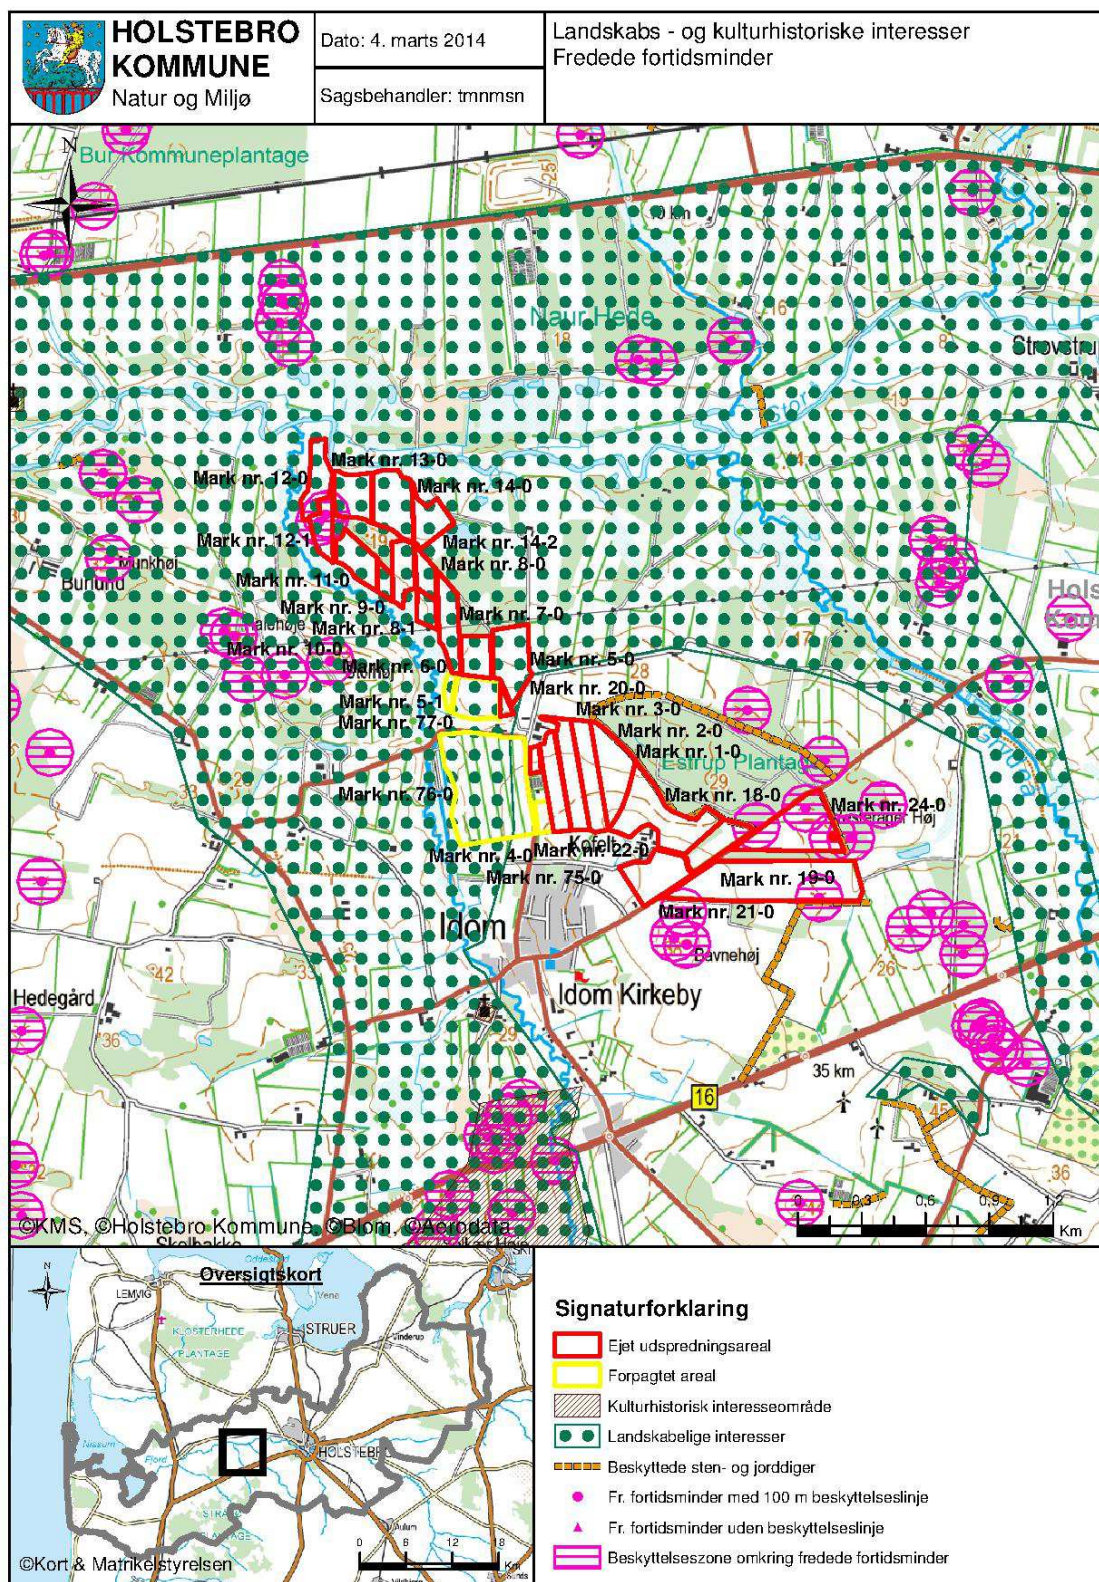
HOLSTEBRO KOMMUNE
Natur og Miljø

Dato: 4. marts 2014

Sagsbehandler: tmnmsn

Landskabs - og kulturhistoriske interesser
Fredede fortidsminder

Bur Kommuneplantage
10 km
Naur Hede
Strovstru
Mark nr. 13-0
Mark nr. 12-0
Mark nr. 14-0
Mark nr. 12-1
Mark nr. 14-2
Mark nr. 8-0
Munkhøj
Burlund
Mark nr. 11-0
Mark nr. 9-0
Mark nr. 8-1
Mark nr. 7-0
Mark nr. 10-0
Mark nr. 6-0
Mark nr. 5-0
Mark nr. 5-1
Mark nr. 20-0
Mark nr. 77-0
Mark nr. 3-0
Mark nr. 2-0
Mark nr. 1-0
Estrup Plantage
Mark nr. 76-0
Mark nr. 18-0
Mark nr. 24-0
Mark nr. 4-0
Mark nr. 22-0
Mark nr. 75-0
Mark nr. 19-0
Mark nr. 21-0
Idom
Bavnehøj
Hedegård
Idom Kirkeby
35 km
16
©KMS, ©Holstebro Kommune, ©Blom, ©Aerodata
0 0,3 0,6 0,9 1,2 Km

Oversigtskort
LEMVIG
STRUER
HOLSTEBRO
0 6 12 18 Km
©Kort & Matrikelstyrelsen

Signaturforklaring
Ejet udspredningsareal
Forpagtet areal
Kulturhistorisk interesseområde
Landskabelige interesser
Beskyttede sten- og jorddiger
Fr. fortidsminder med 100 m beskyttelseslinje
Fr. fortidsminder uden beskyttelseslinje
Beskyttelseszone omkring fredede fortidsminder